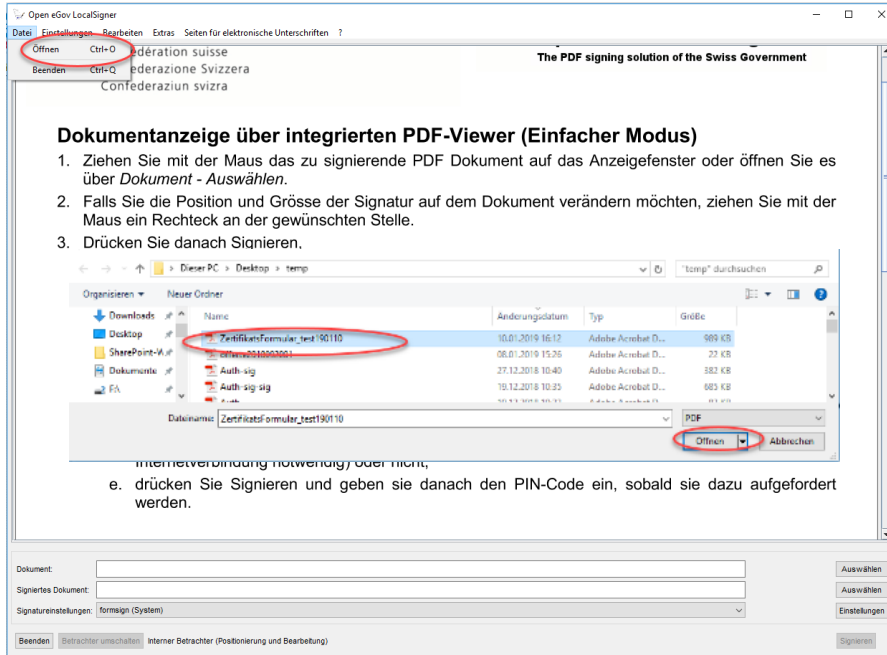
Open eGov LocalSigner

Datei Einstellungen Bearbeiten Extras Seiten für elektronische Unterschriften ?

Öffnen Ctrl+O
Beenden Ctrl+Q

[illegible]édération suisse
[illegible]ederazione Svizzera
Confederaziun svizra

The PDF signing solution of the Swiss Government

Dokumentanzeige über integrierten PDF-Viewer (Einfacher Modus)

1. Ziehen Sie mit der Maus das zu signierende PDF Dokument auf das Anzeigefenster oder öffnen Sie es über *Dokument - Auswählen*.
2. Falls Sie die Position und Grösse der Signatur auf dem Dokument verändern möchten, ziehen Sie mit der Maus ein Rechteck an der gewünschten Stelle.
3. Drücken Sie danach Signieren,

Dieser PC > Desktop > temp

"temp" durchsuchen

Organisieren ▾ Neuer Ordner

Downloads
Desktop
SharePoint-V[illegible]
Dokumente
FA

| Name | Änderungsdatum | Typ | Größe |
|---|---|---|---|
| ZertifikatsFormular_test190110 | 10.01.2019 16:12 | Adobe Acrobat D... | 989 KB |
| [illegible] | 08.01.2019 15:26 | Adobe Acrobat D... | 22 KB |
| Auth-sig | 27.12.2018 10:40 | Adobe Acrobat D... | 382 KB |
| Auth-sig-sig | 19.12.2018 10:35 | Adobe Acrobat D... | 685 KB |
| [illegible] | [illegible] | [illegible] | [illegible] |

Dateiname: ZertifikatsFormular_test190110

PDF

Öffnen Abbrechen

Internetverbindung notwendig) oder nicht,

e. drücken Sie Signieren und geben sie danach den PIN-Code ein, sobald sie dazu aufgefordert werden.

Dokument: Auswählen
Signiertes Dokument: Auswählen
Signatureinstellungen: formsign (System) Einstellungen

Beenden Betrachter umschalten Interner Betrachter (Positionierung und Bearbeitung) Signieren